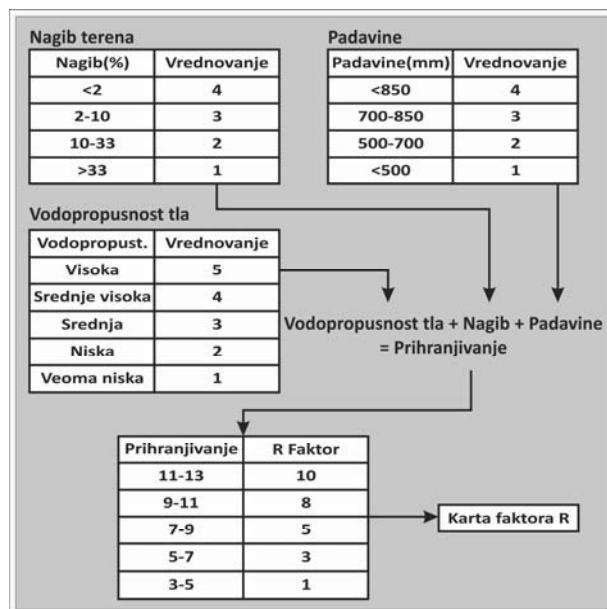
Nagib terena

| Nagib(%) | Vrednovanje |
|---|---|
| <2 | 4 |
| 2-10 | 3 |
| 10-33 | 2 |
| >33 | 1 |

Padavine

| Padavine(mm) | Vrednovanje |
|---|---|
| <850 | 4 |
| 700-850 | 3 |
| 500-700 | 2 |
| <500 | 1 |

Vodopropusnost tla

| Vodopropust. | Vrednovanje |
|---|---|
| Visoka | 5 |
| Srednje visoka | 4 |
| Srednja | 3 |
| Niska | 2 |
| Veoma niska | 1 |

Vodopropusnost tla + Nagib + Padavine = Prihranjivanje

| Prihranjivanje | R Faktor |
|---|---|
| 11-13 | 10 |
| 9-11 | 8 |
| 7-9 | 5 |
| 5-7 | 3 |
| 3-5 | 1 |

Karta faktora R